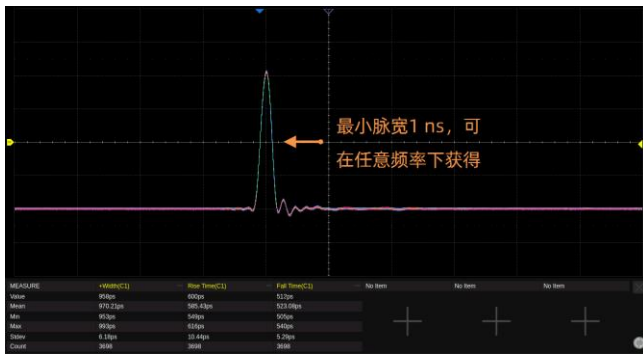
最小脉宽1 ns，可在任意频率下获得

| MEASURE | +Width(C1) | Rise Time(C1) | Fall Time(C1) | No Item | No Item | No Item |
|---|---|---|---|---|---|---|
| Value | 956ps | 600ps | 512ps | | | |
| Mean | 970.23ps | 585.43ps | 523.08ps | | | |
| Min | 953ps | 549ps | 505ps | | | |
| Max | 993ps | 616ps | 540ps | | | |
| Stdev | 6.16ps | 10.44ps | 5.28ps | | | |
| Count | 3698 | 3698 | 3698 | | | |